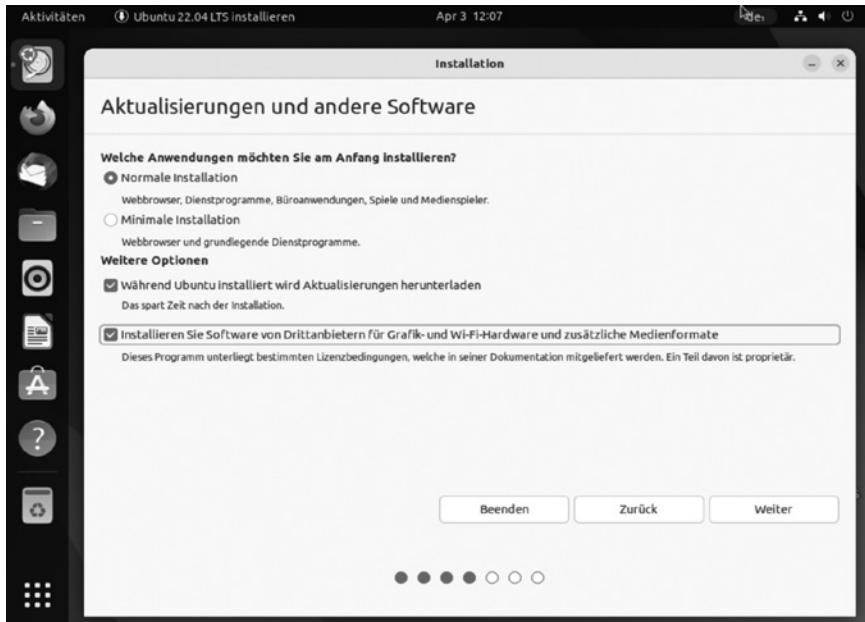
Aktivitäten Ubuntu 22.04 LTS installieren Apr 3 12:07 de

Installation

Aktualisierungen und andere Software

Welche Anwendungen möchten Sie am Anfang installieren?

Normale Installation

Webbrowser, Dienstprogramme, Büroanwendungen, Spiele und Medienspieler.

Minimale Installation

Webbrowser und grundlegende Dienstprogramme.

Weitere Optionen

Während Ubuntu installiert wird Aktualisierungen herunterladen

Das spart Zeit nach der Installation.

Installieren Sie Software von Drittanbietern für Grafik- und Wi-Fi-Hardware und zusätzliche Medienformate

Dieses Programm unterliegt bestimmten Lizenzbedingungen, welche in seiner Dokumentation mitgeliefert werden. Ein Teil davon ist proprietär.

Beenden Zurück Weiter